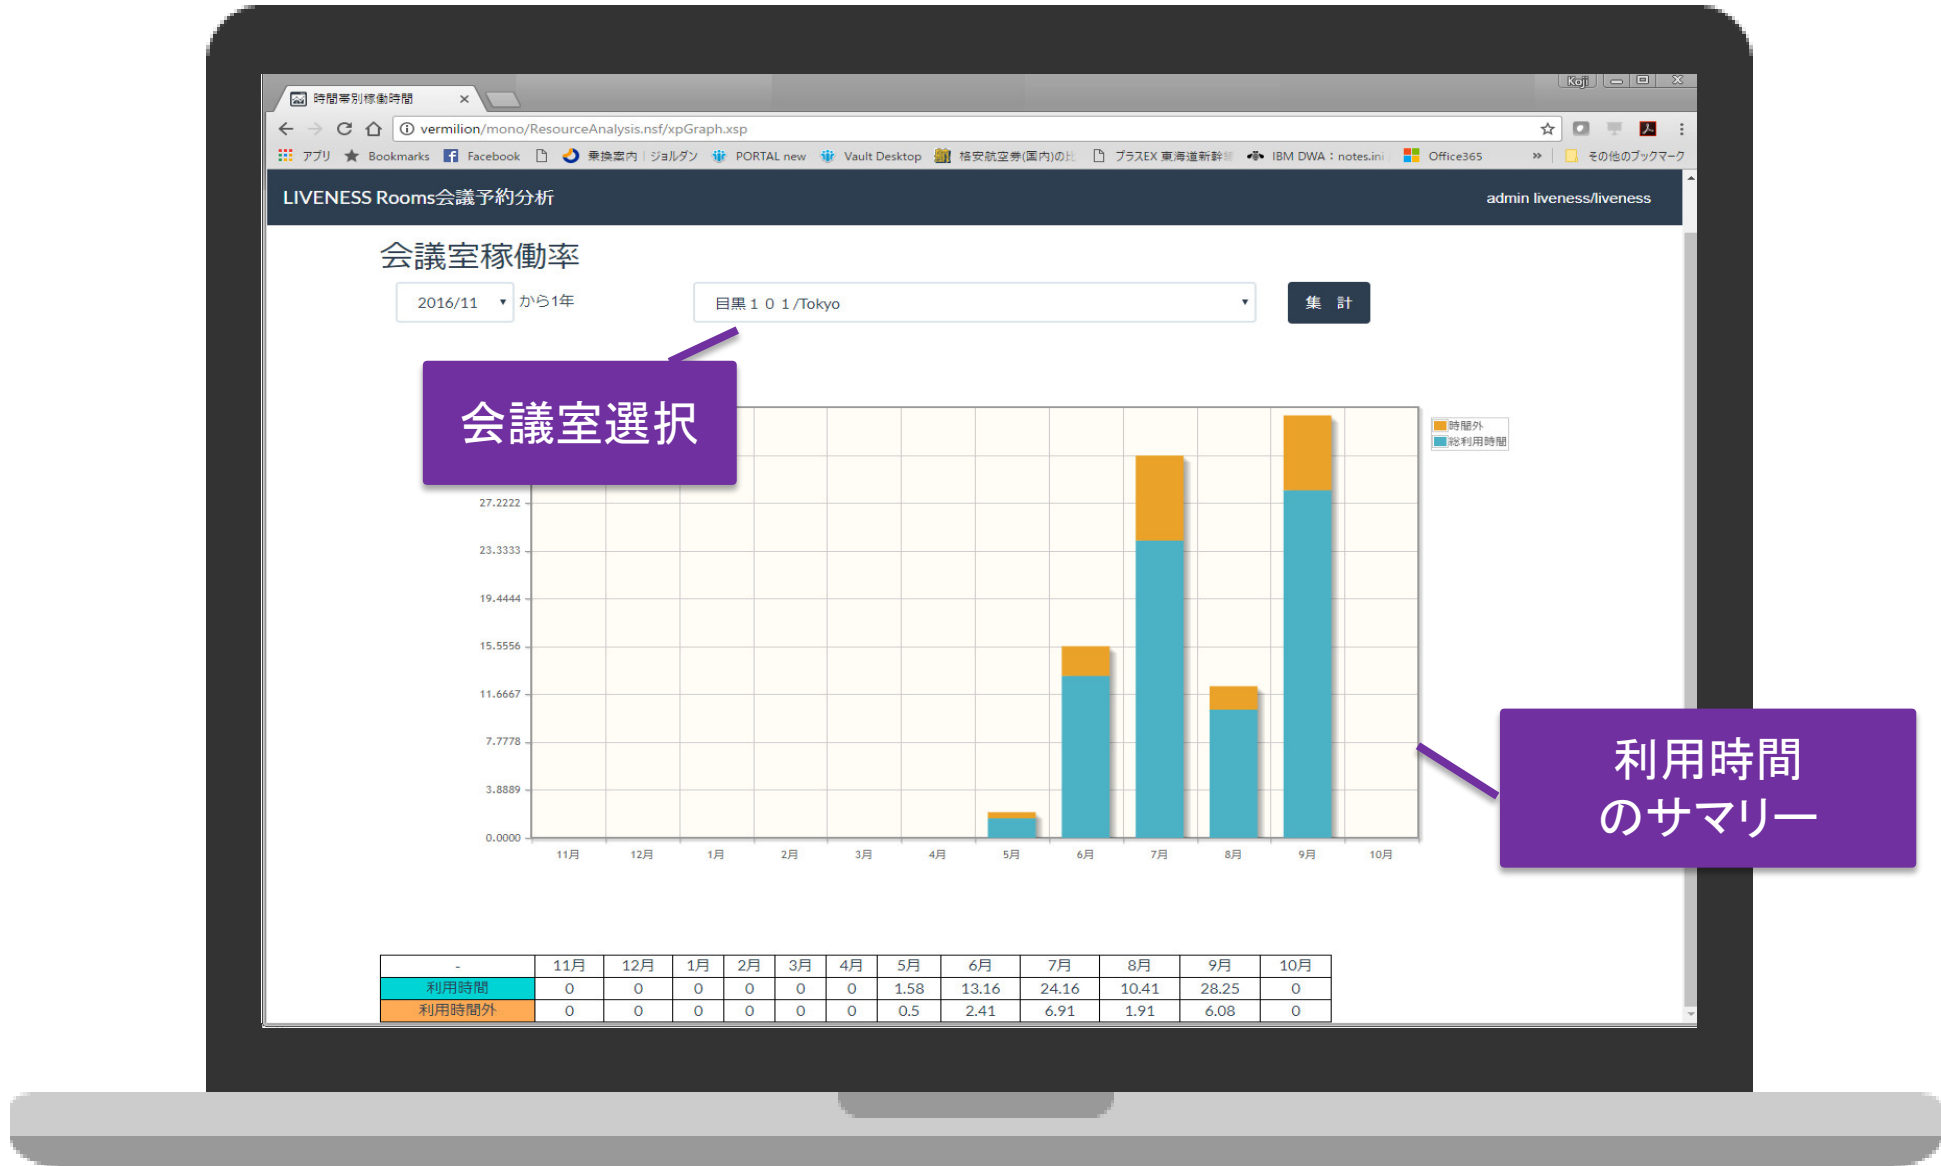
時間帯別稼働時間 ×

Koji

vermilion/mono/ResourceAnalysis.nsf/xpGraph.xsp

アプリ Bookmarks Facebook 乗換案内 | ジョルダン PORTAL new Vault Desktop 格安航空券(国内)の比 プラスEX 東海道新幹 IBM DWA：notes.ini Office365 » その他のブックマーク

LIVENESS Rooms会議予約分析

admin liveness/liveness

会議室稼働率

2016/11 から1年

目黒１０１/Tokyo

集 計

会議室選択

時間外
総利用時間

27.2222
23.3333
19.4444
15.5556
11.6667
7.7778
3.8889
0.0000

11月 12月 1月 2月 3月 4月 5月 6月 7月 8月 9月 10月

利用時間
のサマリー

| - | 11月 | 12月 | 1月 | 2月 | 3月 | 4月 | 5月 | 6月 | 7月 | 8月 | 9月 | 10月 |
|---|---|---|---|---|---|---|---|---|---|---|---|---|
| 利用時間 | 0 | 0 | 0 | 0 | 0 | 0 | 1.58 | 13.16 | 24.16 | 10.41 | 28.25 | 0 |
| 利用時間外 | 0 | 0 | 0 | 0 | 0 | 0 | 0.5 | 2.41 | 6.91 | 1.91 | 6.08 | 0 |